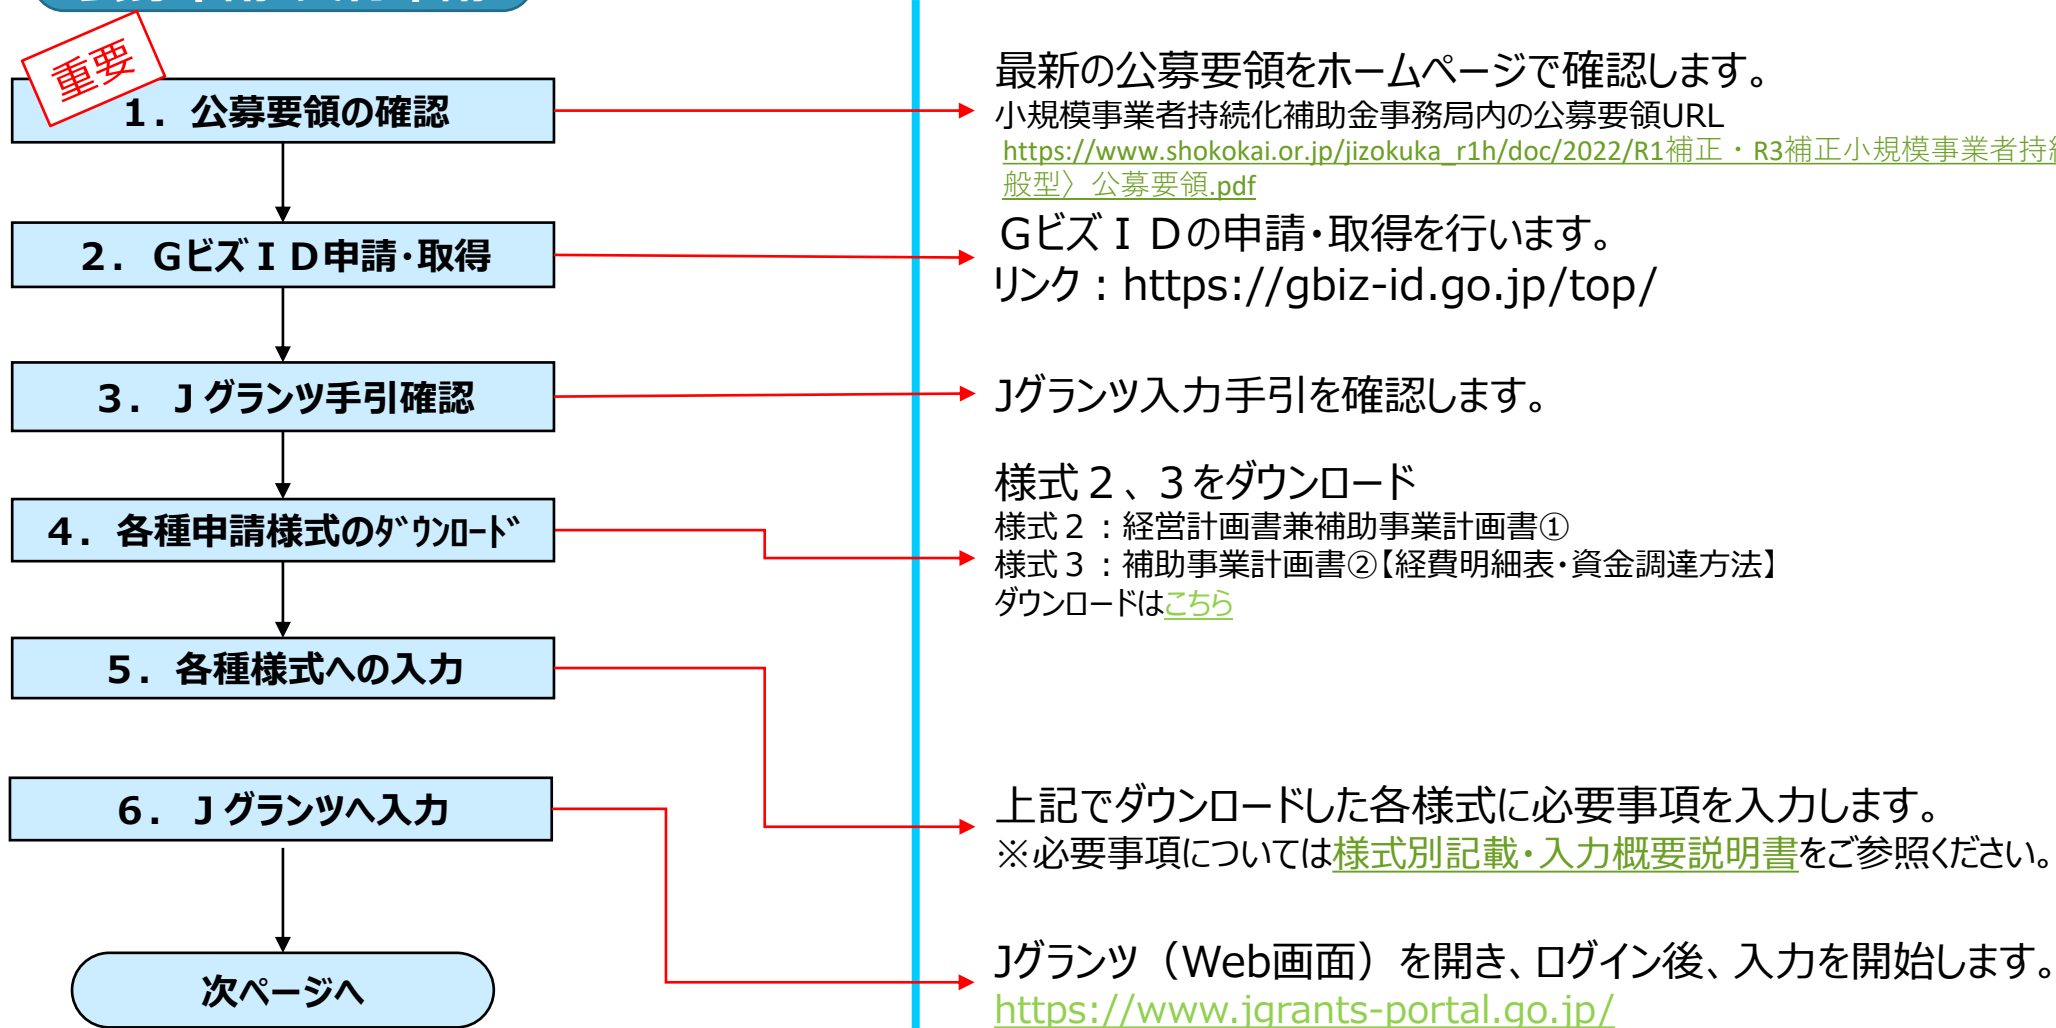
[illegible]

重要

1．公募要領の確認

2．GビズＩＤ申請･取得

3．Ｊグランツ手引確認

4．各種申請様式のﾀﾞｳﾝﾛｰﾄﾞ

5．各種様式への入力

6．Ｊグランツへ入力

次ページへ

最新の公募要領をホームページで確認します。
小規模事業者持続化補助金事務局内の公募要領URL
https://www.shokokai.or.jp/jizokuka_r1h/doc/2022/R1補正・R3補正小規模事業者持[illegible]
般型〉 公募要領.pdf

GビズＩＤの申請･取得を行います。
リンク：https://gbiz-id.go.jp/top/

Jグランツ入力手引を確認します。

様式２、３をダウンロード
様式２：経営計画書兼補助事業計画書①
様式３：補助事業計画書②【経費明細表･資金調達方法】
ダウンロードはこちら

上記でダウンロードした各様式に必要事項を入力します。
※必要事項については様式別記載･入力概要説明書をご参照ください。

Jグランツ（Web画面）を開き、ログイン後、入力を開始します。
https://www.jgrants-portal.go.jp/